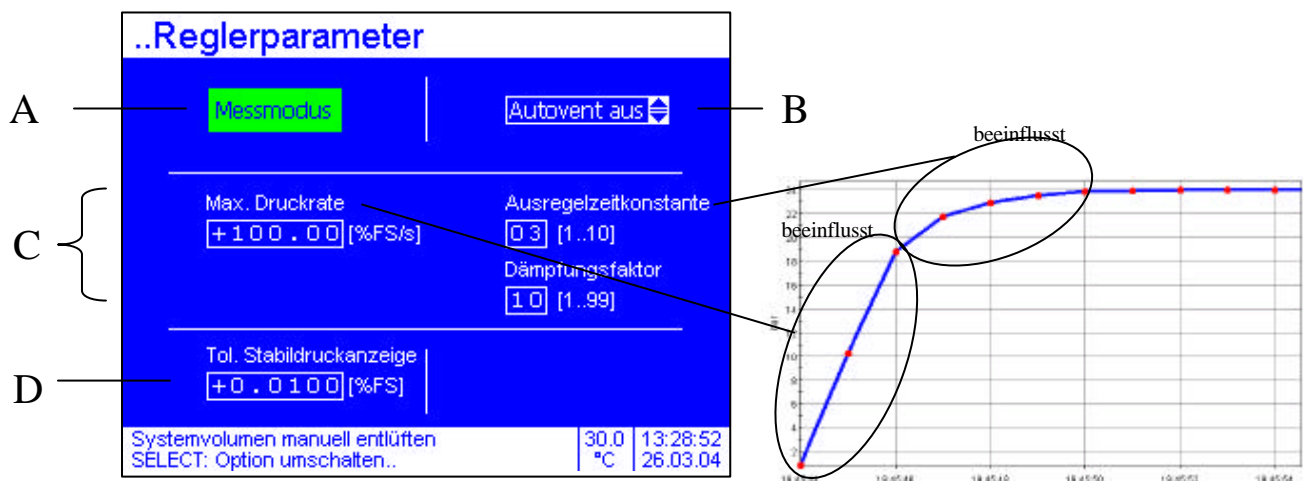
..Reglerparameter

A

Messmodus

Autovent aus

B

beeinflusst

C

Max. Druckrate
+100.00 [%FS/s]

Ausregelzeitkonstante
03 [1..10]

Dämpfungsfaktor
10 [1..99]

beeinflusst

D

Tol. Stabildruckanzeige
+0.0100 [%FS]

Systemvolumen manuell entlüften
SELECT: Option umschalten..

30.0
°C

13:28:52
26.03.04

24
22
20
18
16
14
12
10
8
6
4
2

bar

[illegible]
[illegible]
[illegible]
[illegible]
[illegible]
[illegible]
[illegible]